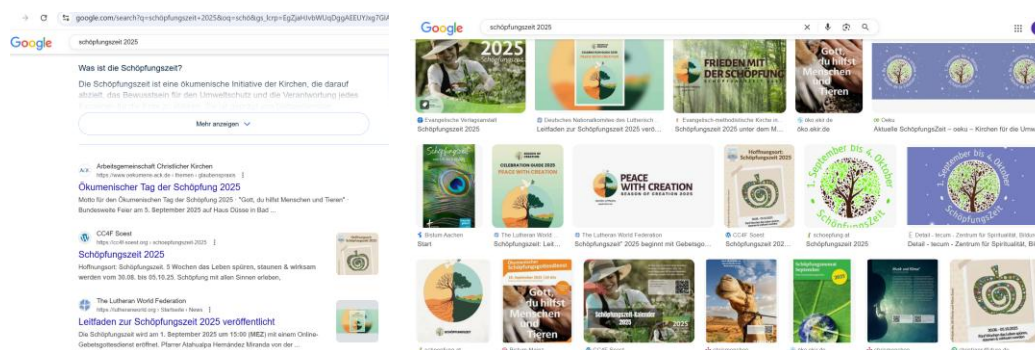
google.com/search?q=schöpfungszeit+2025&oq=schö&gs_lcrp=EgZjaHJvbWUqDggAEEUYJxg7GI

Google

schöpfungszeit 2025

Was ist die Schöpfungszeit?

Die Schöpfungszeit ist eine ökumenische Initiative der Kirchen, die darauf abzielt, das Bewusstsein für den Umweltschutz und die Verantwortung jedes

Mehr anzeigen

Arbeitsgemeinschaft Christlicher Kirchen
https://www.oekumene-ack.de › themen › glaubenspraxis

Ökumenischer Tag der Schöpfung 2025

Motto für den Ökumenischen Tag der Schöpfung 2025 : "Gott, du hilfst Menschen und Tieren" · Bundesweite Feier am 5. September 2025 auf Haus Düsse in Bad ...

CC4F Soest
https://cc4f-soest.org › schoepfungszeit-2025

Schöpfungszeit 2025

Hoffnungsort: Schöpfungszeit. 5 Wochen das Leben spüren, staunen & wirksam werden vom 30.08. bis 05.10.25. Schöpfung mit allen Sinnen erleben, ...

The Lutheran World Federation
https://lutheranworld.org › Startseite › News

Leitfaden zur Schöpfungszeit 2025 veröffentlicht

Die Schöpfungszeit wird am 1. September 2025 um 15:00 (MEZ) mit einem Online-Gebetsgottesdienst eröffnet. Pfarrer Atahualpa Hernández Miranda von der ...

Google

schöpfungszeit 2025

2025 Schöpfungszeit

Evangelische Verlagsanstalt
Schöpfungszeit 2025

Deutsches Nationalkomitee des Lutherisch...
Leitfaden zur Schöpfungszeit 2025 verö...

FRIEDEN MIT DER SCHÖPFUNG

Evangelisch-methodistische Kirche in...
Schöpfungszeit 2025 unter dem M...

Gott, du hilfst Menschen und Tieren

oeko.ekir.de
öko.ekir.de

Oeku
Aktuelle SchöpfungsZeit – oeku – Kirchen für die Umwe

Schöpfungszeit

Bistum Aachen
Start

CELEBRATION GUIDE 2025
PEACE WITH CREATION

The Lutheran World Federation
Schöpfungszeit: Leit...

PEACE WITH CREATION
SEASON OF CREATION 2025

The Lutheran World Federation
Schöpfungszeit" 2025 beginnt mit Gebetsgo...

Hoffnungsort: Schöpfungszeit

CC4F Soest
Schöpfungszeit 2025

1. September bis 4. Oktober Schöpfungszeit

schoepfung.at
Schöpfungszeit 2025

1. September bis 4. Oktober Schöpfungszeit

Detail - tecum - Zentrum für Spiritualität, Bil...
Detail - tecum - Zentrum für Spiritualität, Bi

Gott, du hilfst Menschen und Tieren

Schöpfungszeit-Kalender 2025